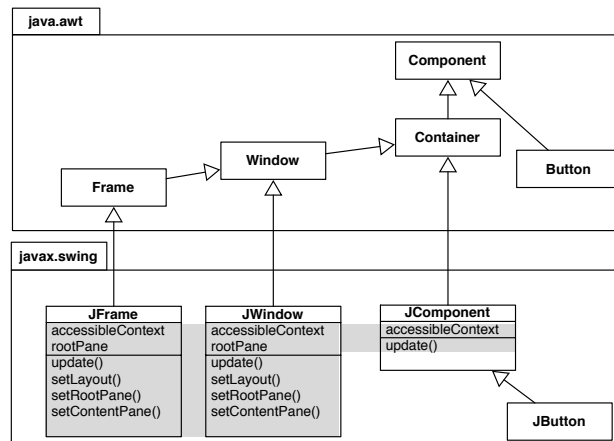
java.awt

Component

Container

Window

Frame

Button

javax.swing

JFrame
accessibleContext
rootPane
update()
setLayout()
setRootPane()
setContentPane()

JWindow
accessibleContext
rootPane
update()
setLayout()
setRootPane()
setContentPane()

JComponent
accessibleContext
update()

JButton